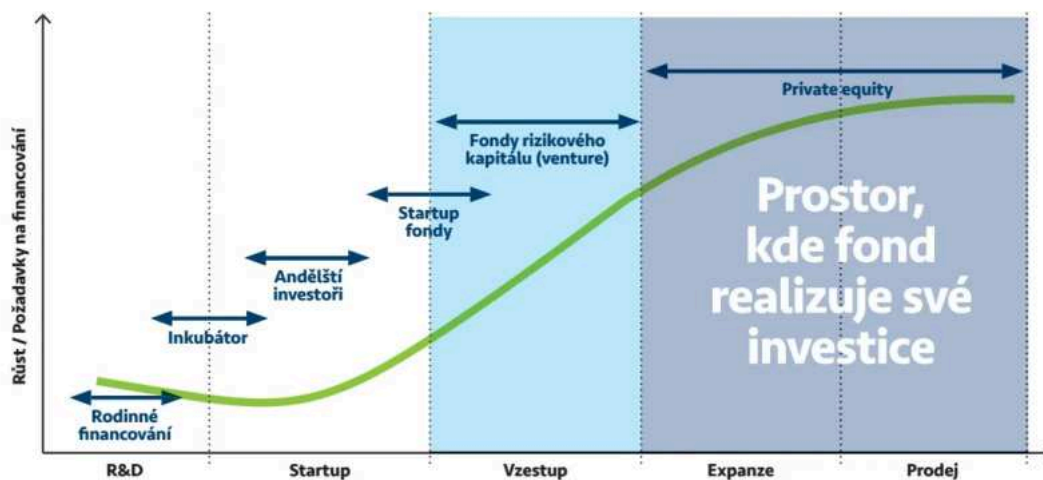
Růst / Požadavky na financování

Private equity

Fondy rizikového kapitálu (venture)

Startup fondy

Andělští investoři

Inkubátor

Rodinné financování

Prostor, kde fond realizuje své investice

R&D

Startup

Vzestup

Expanze

Prodej